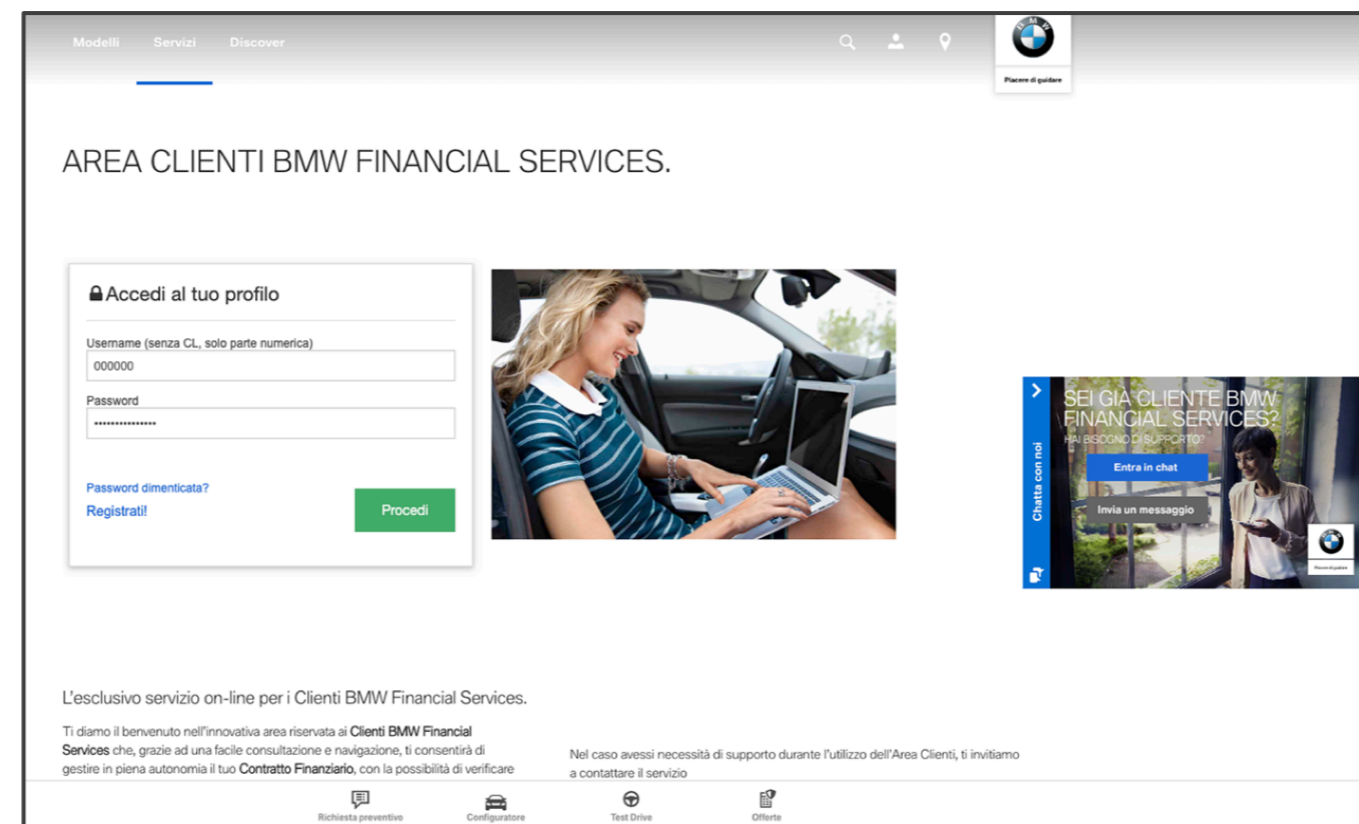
Modelli Servizi Discover

BMW
Piacere di guidare

AREA CLIENTI BMW FINANCIAL SERVICES.

Accedi al tuo profilo

Username (senza CL, solo parte numerica)
000000
Password
•••••••••••••••

Password dimenticata?
Registrati!
Procedi

Chatta con noi

SEI GIÀ CLIENTE BMW FINANCIAL SERVICES?
HAI BISOGNO DI SUPPORTO?
Entra in chat
Invia un messaggio
Piacere di guidare

L'esclusivo servizio on-line per i Clienti BMW Financial Services.

Ti diamo il benvenuto nell'innovativa area riservata ai Clienti BMW Financial Services che, grazie ad una facile consultazione e navigazione, ti consentirà di gestire in piena autonomia il tuo Contratto Finanziario, con la possibilità di verificare

Nel caso avessi necessità di supporto durante l'utilizzo dell'Area Clienti, ti invitiamo a contattare il servizio

Richiesta preventivo Configuratore Test Drive Offerte